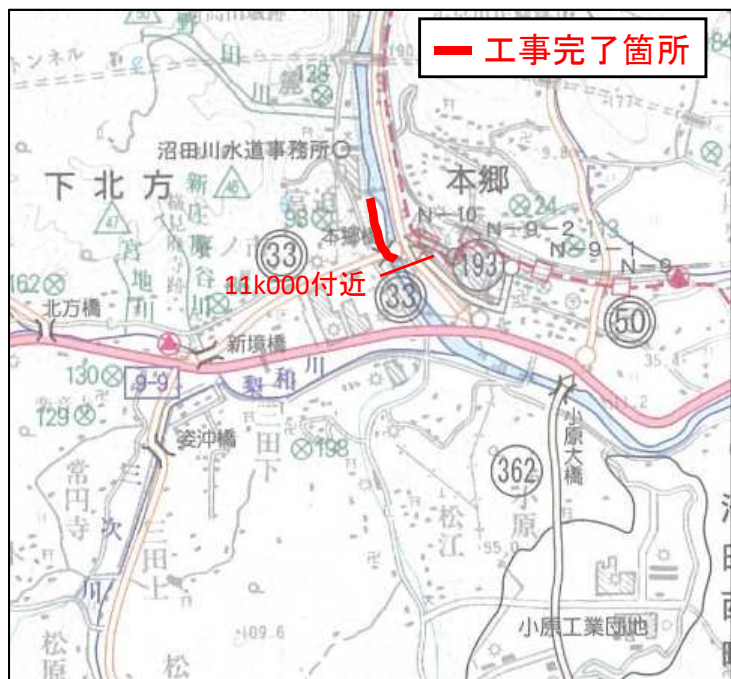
工事完了箇所

トンネル

128

沼田川水道事務所

下北方

新庄

宮地川

本郷

N-10

N-9-2

N-9-1

N-9

24

98

本郷橋

33

193

11k000付近

33

50

162

北方橋

新境橋

130

9-9

129

梨和川

三田下

198

姿沖橋

常円寺

三次

三田上

小原大橋

362

松江

小原

55.0

35.4

11.2

小原工業団地

109.6

松原

松